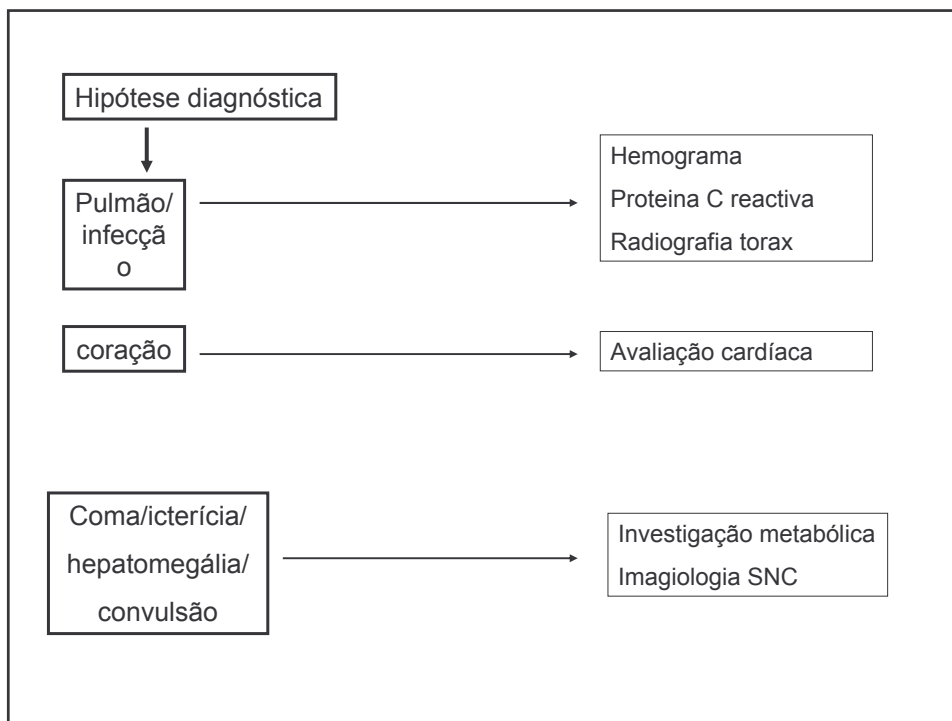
Hipótese diagnóstica

Pulmão/ infecçã o

Hemograma
Proteina C reactiva
Radiografia torax

coração

Avaliação cardíaca

Coma/icterícia/ hepatomegália/ convulsão

Investigação metabólica
Imagiologia SNC